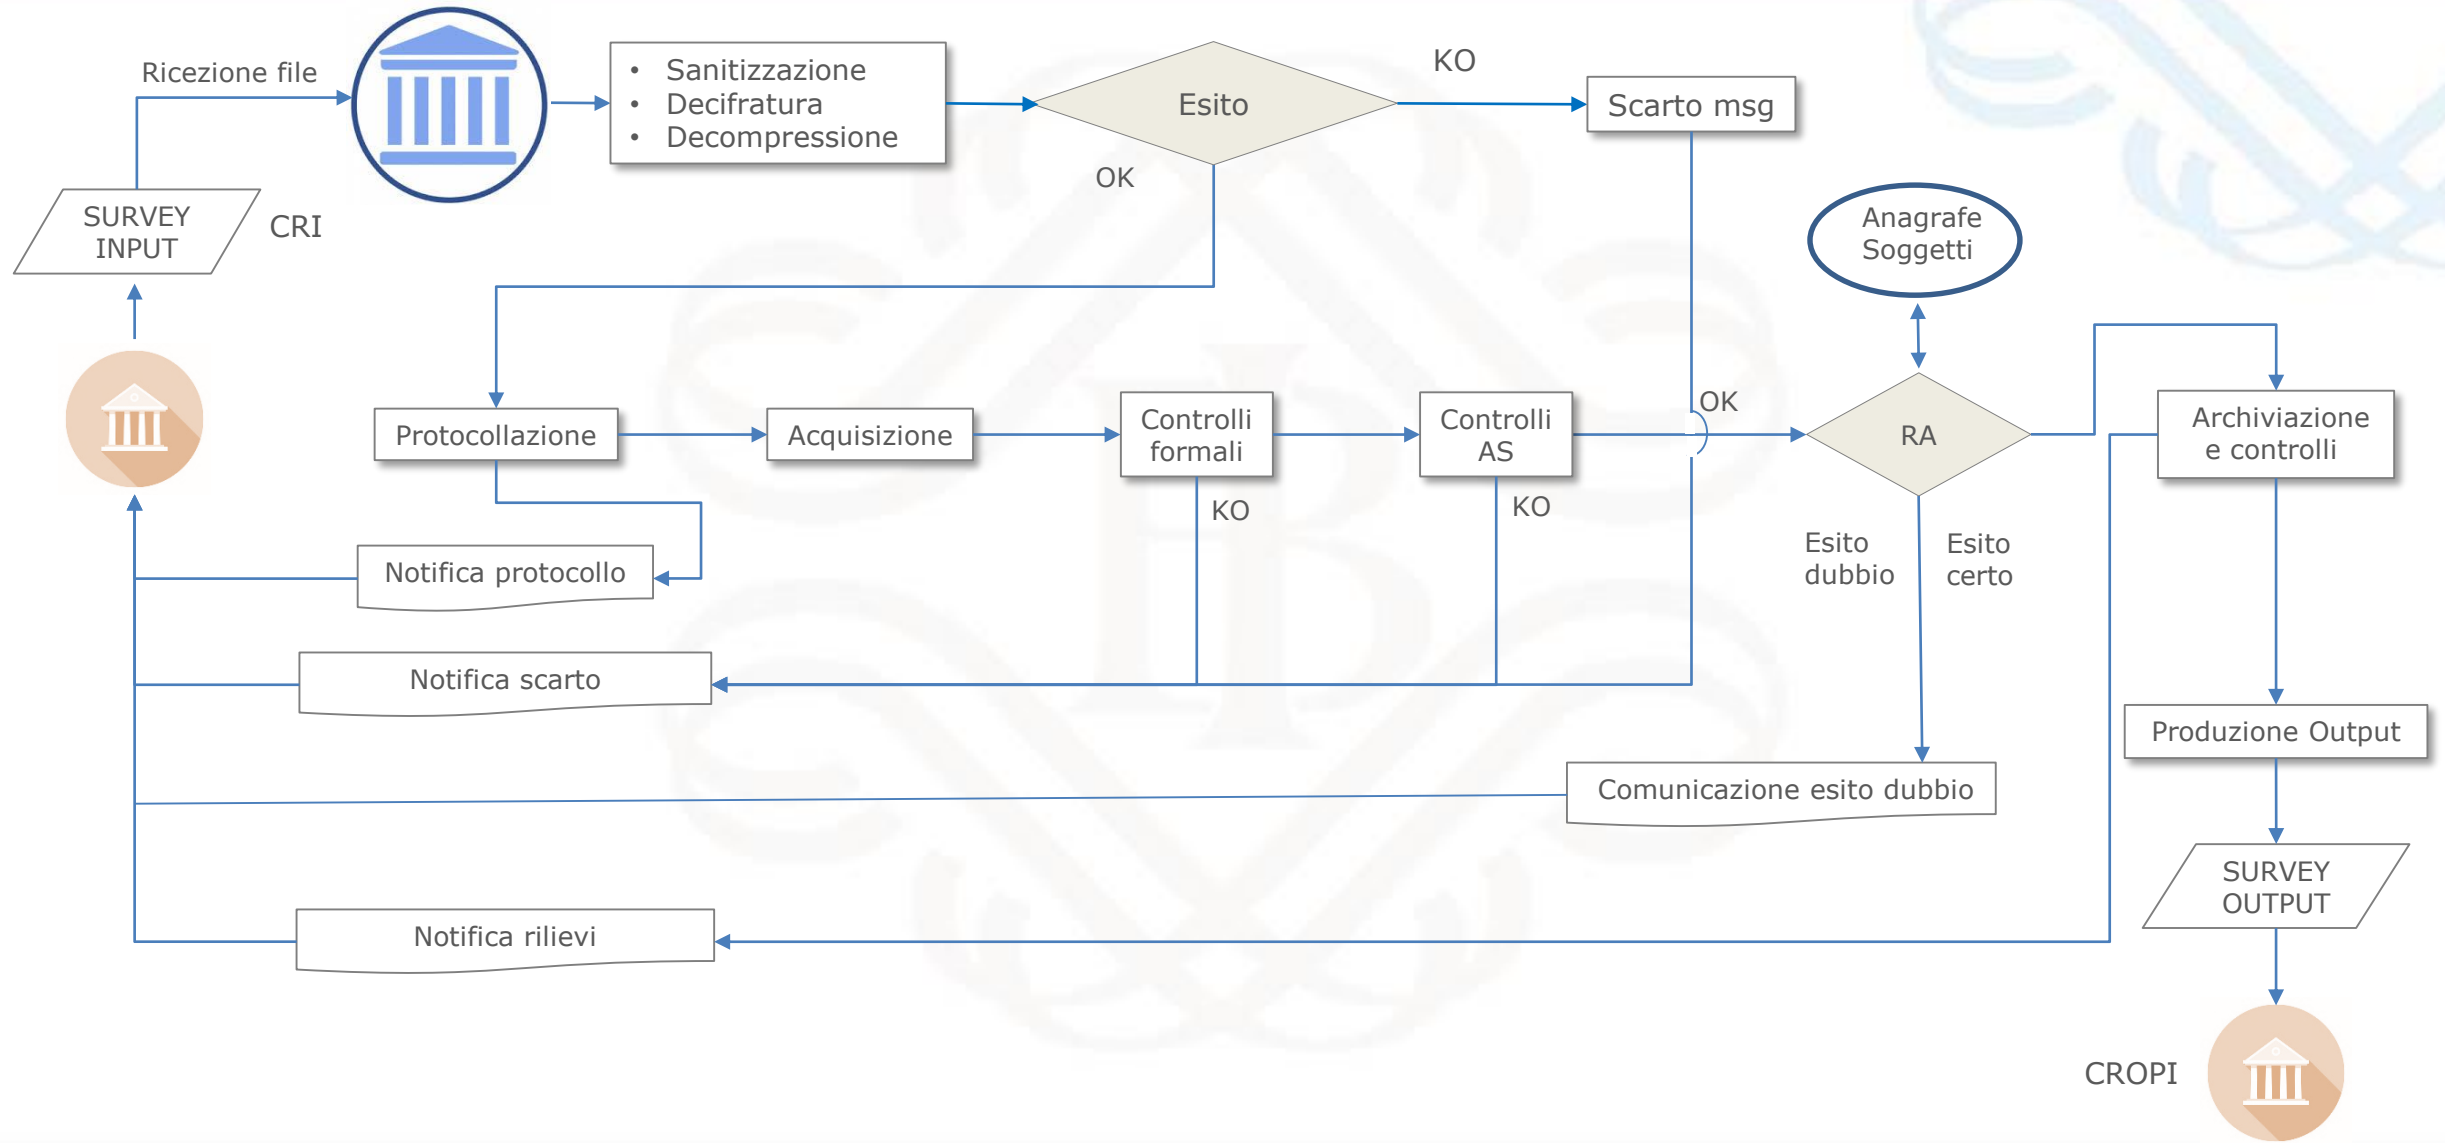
Ricezione file

SURVEY INPUT

CRI

- Sanitizzazione
- Decifratura
- Decompressione

Esito

KO

Scarto msg

OK

Anagrafe Soggetti

OK

Protocollazione

Acquisizione

Controlli formali

Controlli AS

RA

Archiviazione e controlli

KO

KO

Esito dubbio

Esito certo

Notifica protocollo

Notifica scarto

Produzione Output

Comunicazione esito dubbio

SURVEY OUTPUT

Notifica rilievi

CROPI